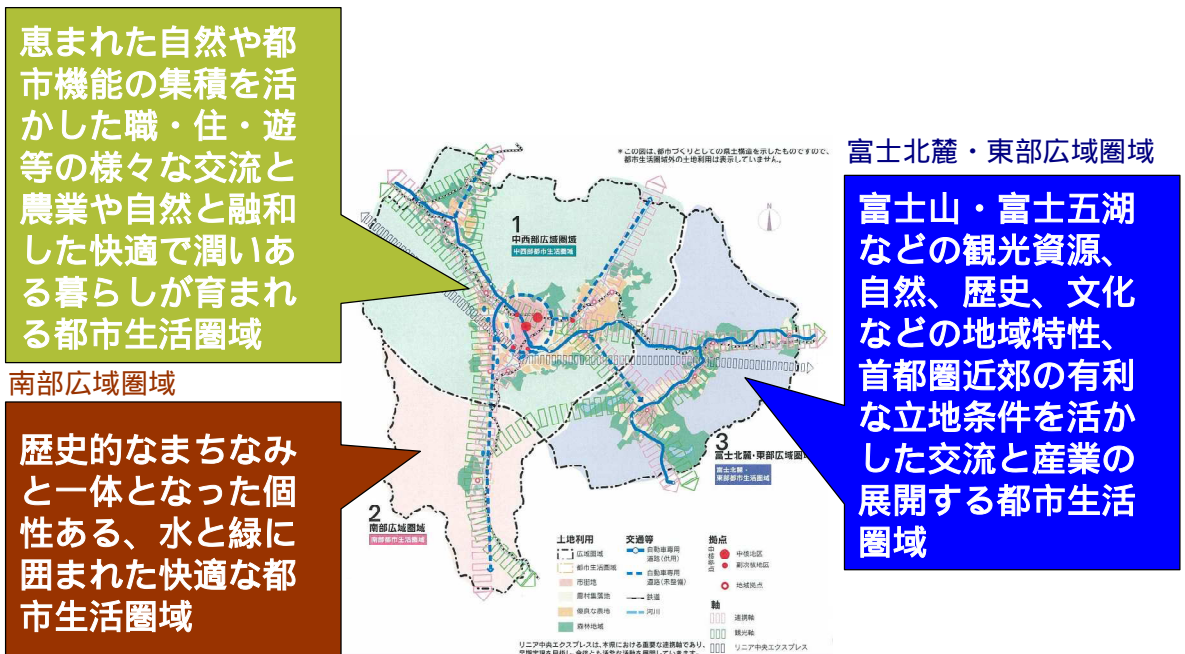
恵まれた自然や都市機能の集積を活かした職・住・遊等の様々な交流と農業や自然と融和した快適で潤いある暮らしが育まれる都市生活圏域

南部広域圏域

歴史的なまちなみと一体となった個性ある、水と緑に囲まれた快適な都市生活圏域

※この図は、都市づくりとしての県土構造を示したものですので、都市生活圏域外の土地利用は表示していません。

富士北麓・東部広域圏域

富士山・富士五湖などの観光資源、自然、歴史、文化などの地域特性、首都圏近郊の有利な立地条件を活かした交流と産業の展開する都市生活圏域

1
中西部広域圏域
中西部都市生活圏域

2
南部広域圏域
南部都市生活圏域

3
富士北麓・東部広域圏域
富士北麓・東部都市生活圏域

N

土地利用
広域圏域
都市生活圏域
市街地
農村集落地
優良な農地
森林地域

交通等
自動車専用道路(供用)
自動車専用道路(未整備)
鉄道
河川

拠点
中核拠点
中核地区
副次核地区
地域拠点

軸
連携軸
観光軸
リニア中央エクスプレス

リニア中央エクスプレスは、本県における重要な連携軸であり、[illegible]